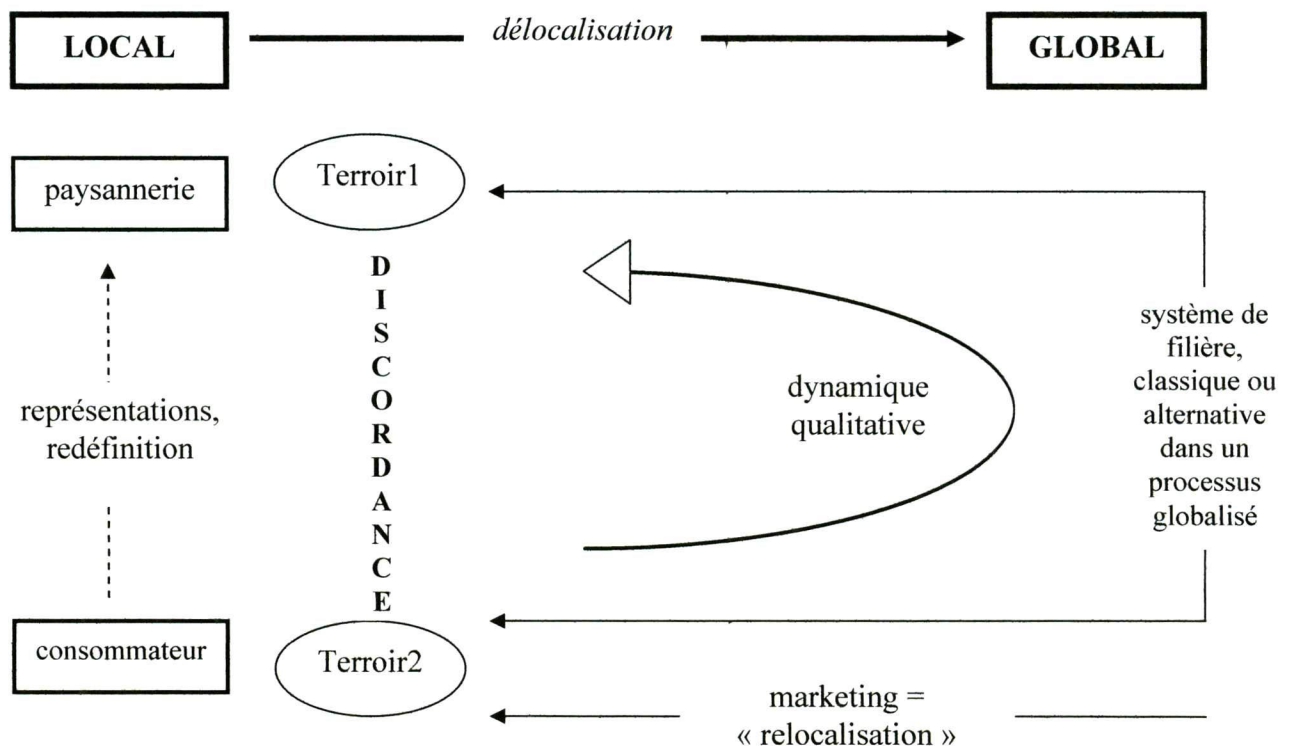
LOCAL

*délocalisation*

GLOBAL

paysannerie

Terroir1

D
I
S
C
O
R
D
A
N
C
E

représentations, redéfinition

dynamique qualitative

système de filière, classique ou alternative dans un processus globalisé

consommateur

Terroir2

marketing = « relocalisation »